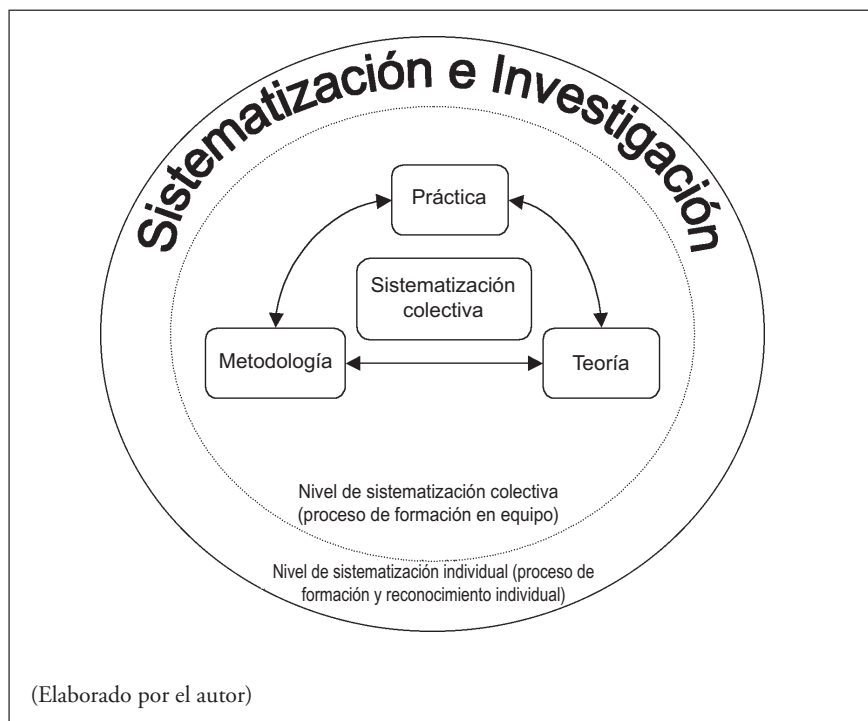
Sistematización e Investigación

Práctica

Sistematización colectiva

Metodología

Teoría

Nivel de sistematización colectiva (proceso de formación en equipo)

Nivel de sistematización individual (proceso de formación y reconocimiento individual)

(Elaborado por el autor)